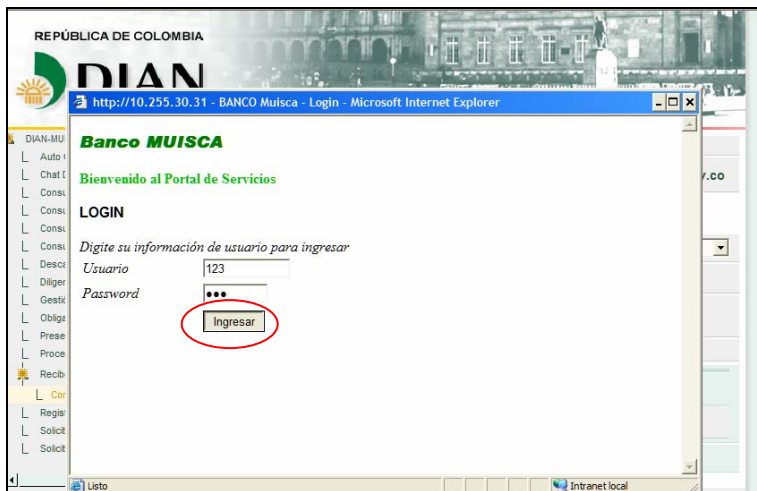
REPÚBLICA DE COLOMBIA

DIAN

http://10.255.30.31 - BANCO Muisca - Login - Microsoft Internet Explorer

DIAN-MU
Auto
Chat
Consu
Consu
Consu
Consu
Desca
Diliger
Gestic
Obliga
Prese
Proce
Recib
Cor
Regis
Solicit
Solicit

.co

Banco MUISCA

Bienvenido al Portal de Servicios

LOGIN

Digite su información de usuario para ingresar

Usuario 123

Password •••

Ingresar

Listo

Intranet local